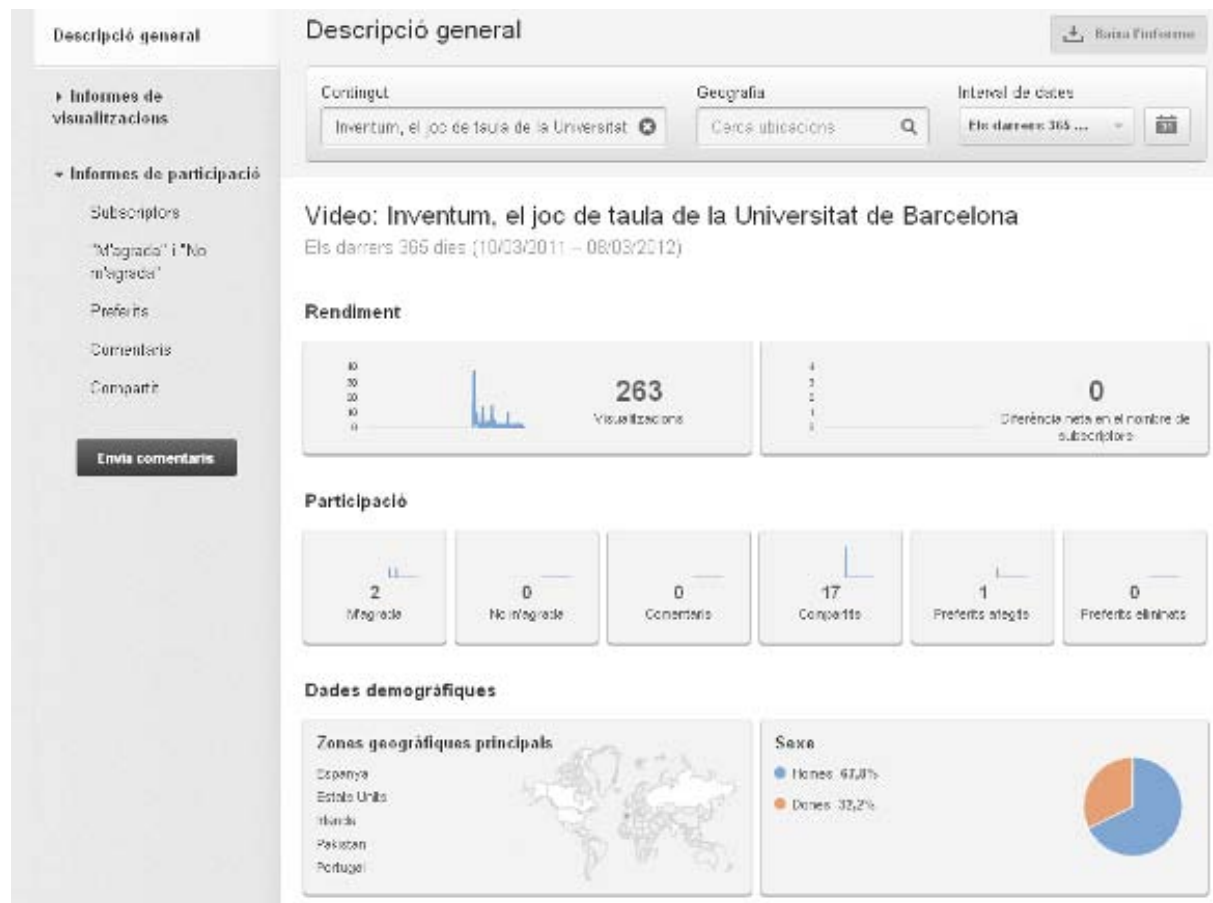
Descripció general

▸ Informes de visualitzacions

▾ Informes de participació

Subscriptors

"M'agrada" i "No m'agrada"

Preferits

Comentaris

Compartit

Envia comentaris

Descripció general

Baixa l'informe

Contingut

Inventum, el joc de taula de la Universitat

Geografia

Cerca ubicacions

Interval de dates

Els darrers 365 ...

Video: Inventum, el joc de taula de la Universitat de Barcelona

Els darrers 365 dies (10/03/2011 – 08/03/2012)

Rendiment

263

Visualitzacions

0

Diferència neta en el nombre de subscriptors

Participació

2

M'agrada

0

No m'agrada

0

Comentaris

17

Compartits

1

Preferits afegits

0

Preferits eliminats

Dades demogràfiques

Zones geogràfiques principals

Espanya

Estats Units

Irlanda

Pakistan

Portugal

Sexe

Homes 67,8%

Dones 32,2%